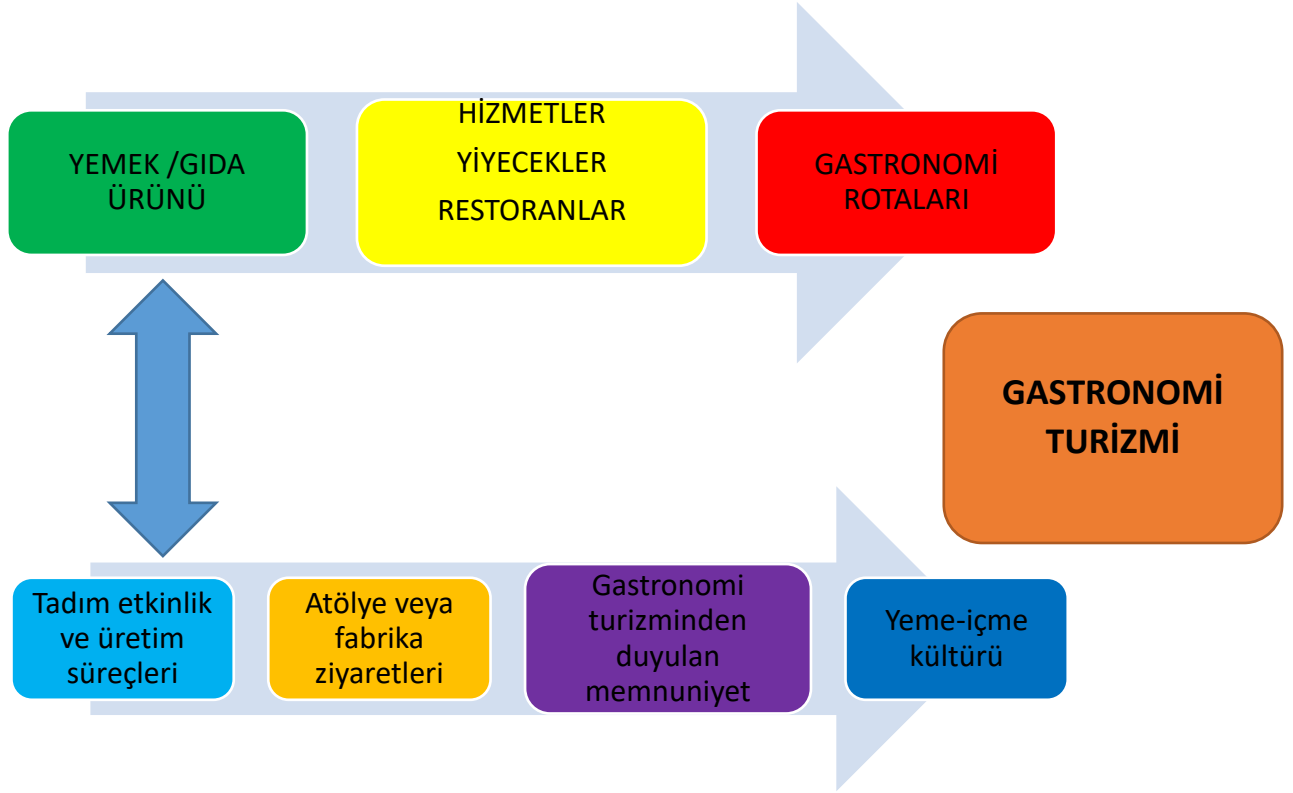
YEMEK /GIDA ÜRÜNÜ

HİZMETLER
YİYECEKLER
RESTORANLAR

GASTRONOMİ ROTALARI

GASTRONOMİ TURİZMİ

Tadım etkinlik ve üretim süreçleri

Atölye veya fabrika ziyaretleri

Gastronomi turizminden duyulan memnuniyet

Yeme-içme kültürü